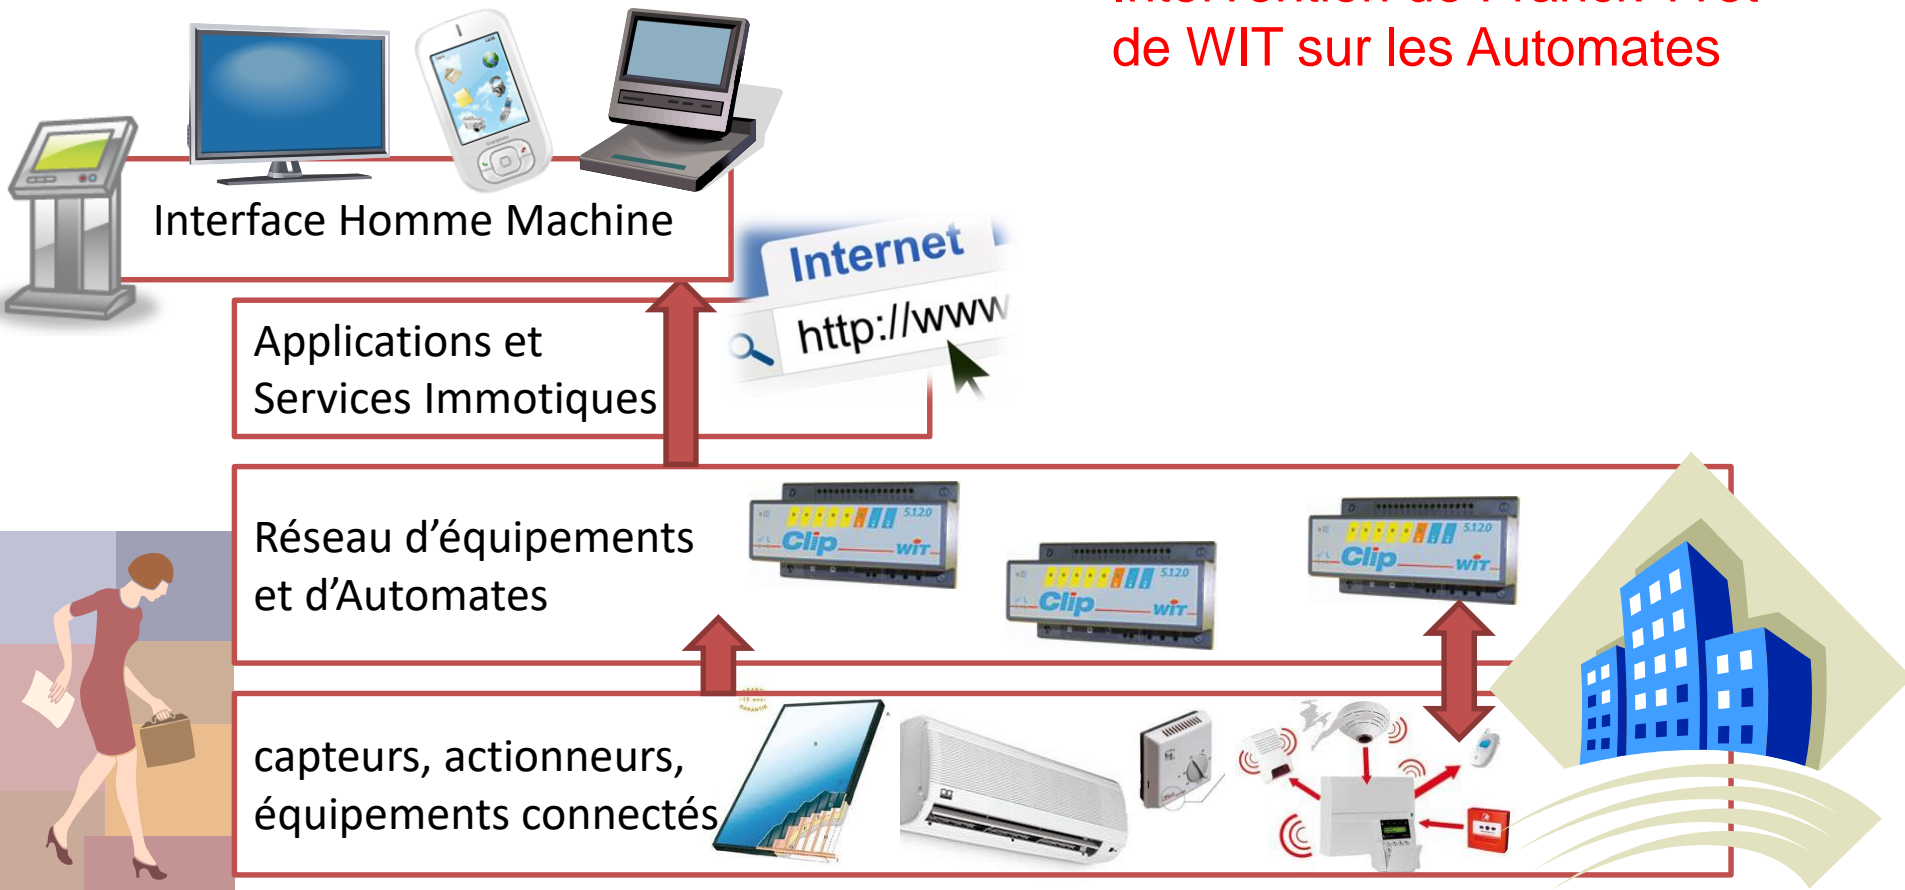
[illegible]
de WIT sur les Automates

Interface Homme Machine

Internet

http://www

Applications et Services Immotiques

Réseau d'équipements et d'Automates

Clip WIT 5120

Clip WIT 5120

Clip WIT 5120

capteurs, actionneurs, équipements connectés